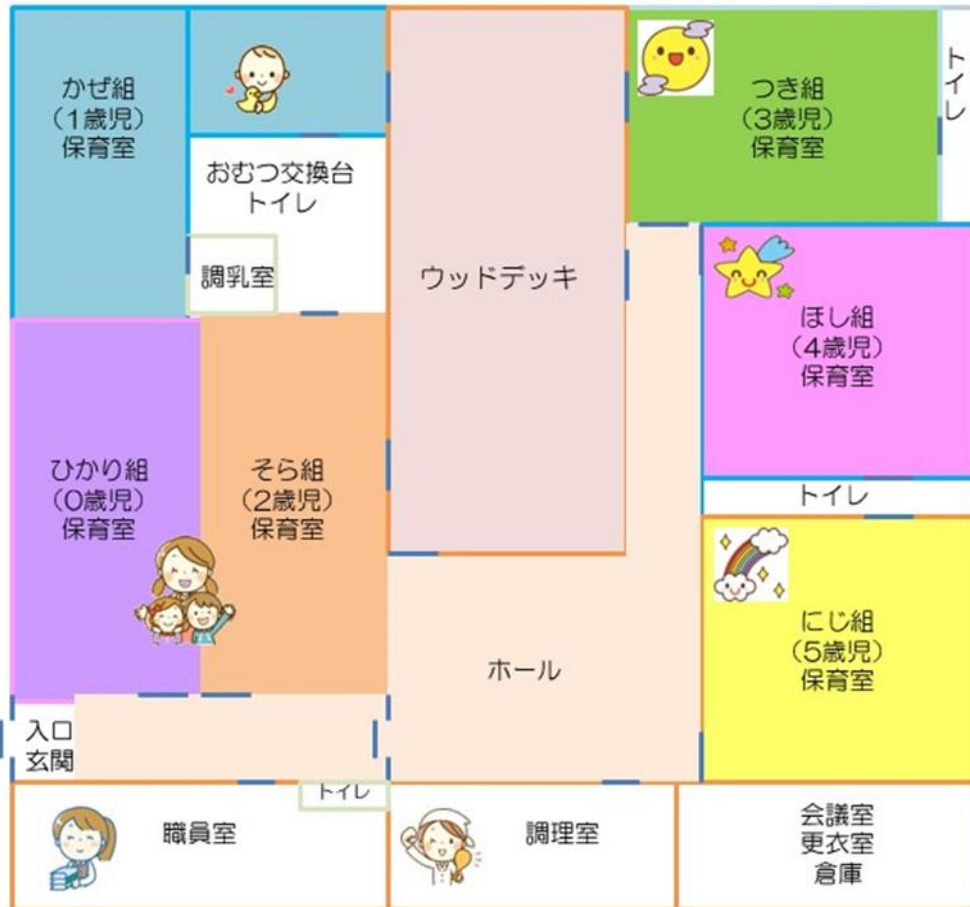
かぜ組
（1歳児）
保育室

おむつ交換台
トイレ

調乳室

ウッドデッキ

つき組
（3歳児）
保育室

トイレ

ほし組
（4歳児）
保育室

ひかり組
（0歳児）
保育室

そら組
（2歳児）
保育室

トイレ

にじ組
（5歳児）
保育室

ホール

入口
玄関

トイレ

職員室

調理室

会議室
更衣室
倉庫